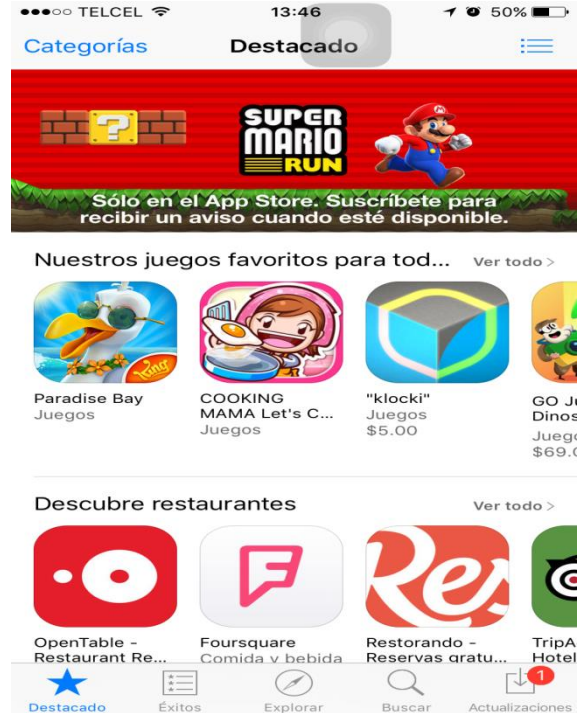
●●●○○ TELCEL 13:46 50%

Categorías Destacado

SUPER MARIO RUN

Sólo en el App Store. Suscríbete para recibir un aviso cuando esté disponible.

Nuestros juegos favoritos para tod... Ver todo >

Paradise Bay
Juegos

COOKING MAMA Let's C...
Juegos

"klocki"
Juegos
$5.00

GO Ju
Dinos
Juego
$69.0

Descubre restaurantes Ver todo >

OpenTable - Restaurant Re...

Foursquare
Comida y bebida

Restorando - Reservas gratu...

TripA
Hotel

Destacado Éxitos Explorar Buscar 1 Actualizaciones